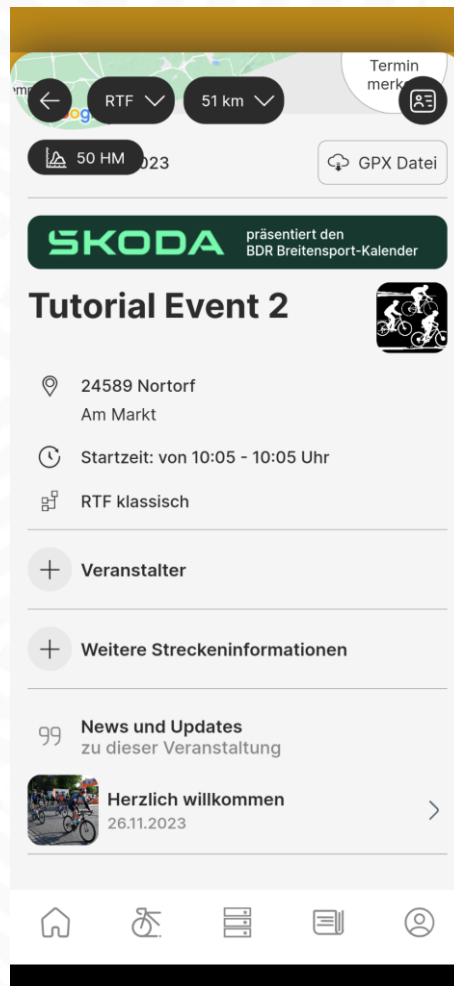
Termin merk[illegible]

RTF

51 km

50 HM

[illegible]023

GPX Datei

SKODA präsentiert den BDR Breitensport-Kalender

Tutorial Event 2

24589 Nortorf
Am Markt

Startzeit: von 10:05 - 10:05 Uhr

RTF klassisch

Veranstalter

Weitere Streckeninformationen

News und Updates
zu dieser Veranstaltung

Herzlich willkommen
26.11.2023